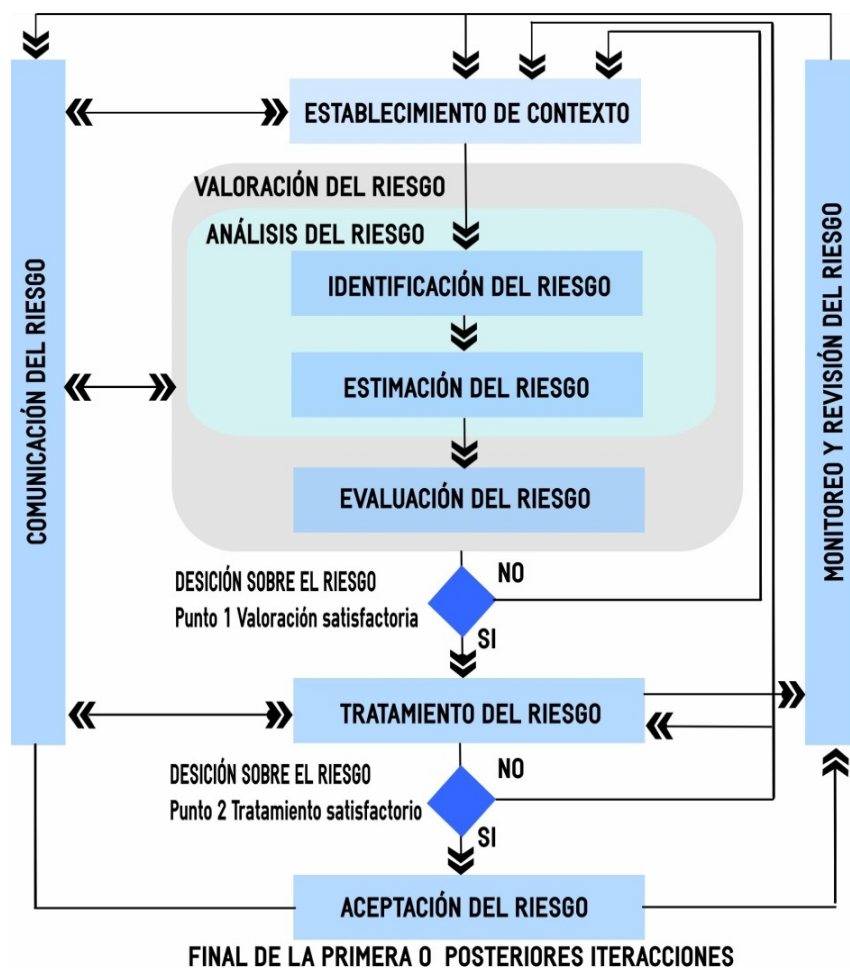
COMUNICACIÓN DEL RIESGO

ESTABLECIMIENTO DE CONTEXTO

VALORACIÓN DEL RIESGO

ANÁLISIS DEL RIESGO

IDENTIFICACIÓN DEL RIESGO

ESTIMACIÓN DEL RIESGO

EVALUACIÓN DEL RIESGO

DESICIÓN SOBRE EL RIESGO
Punto 1 Valoración satisfactoria

NO

SI

TRATAMIENTO DEL RIESGO

DESICIÓN SOBRE EL RIESGO
Punto 2 Tratamiento satisfactorio

NO

SI

ACEPTACIÓN DEL RIESGO

MONITOREO Y REVISIÓN DEL RIESGO

FINAL DE LA PRIMERA O POSTERIORES ITERACCIONES